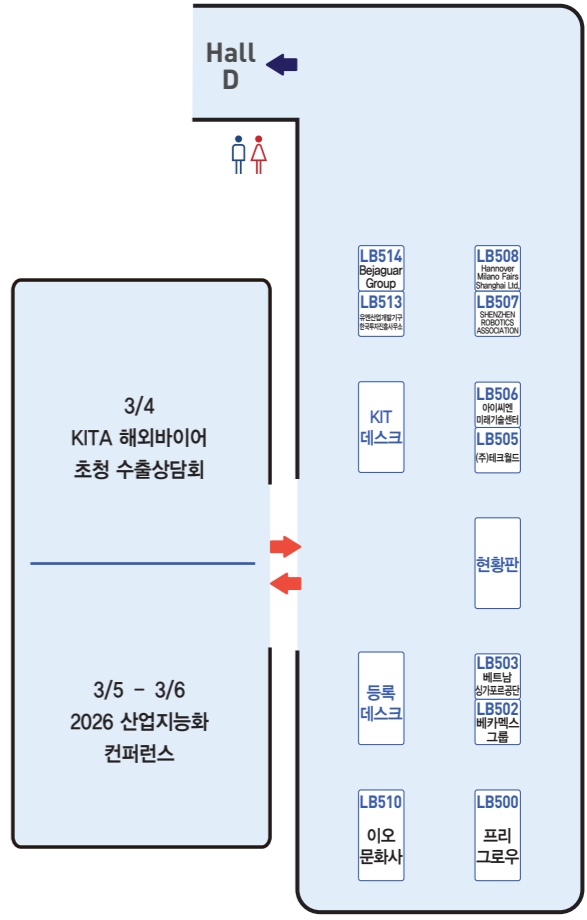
Hall D

3/4
KITA 해외바이어
초청 수출상담회

3/5 – 3/6
2026 산업지능화
컨퍼런스

LB514
Bejaguar Group

LB513
유엔산업개발기구 한국투자진흥사무소

LB508
Hannover Milano Fairs Shanghai Ltd.

LB507
SHENZHEN ROBOTICS ASSOCIATION

KIT
데스크

LB506
아이씨엔 미래기술센터

LB505
(주)테크월드

현황판

등록
데스크

LB503
베트남 싱가포르공단

LB502
베카멕스 그룹

LB510
이오 문화사

LB500
프리 그로우